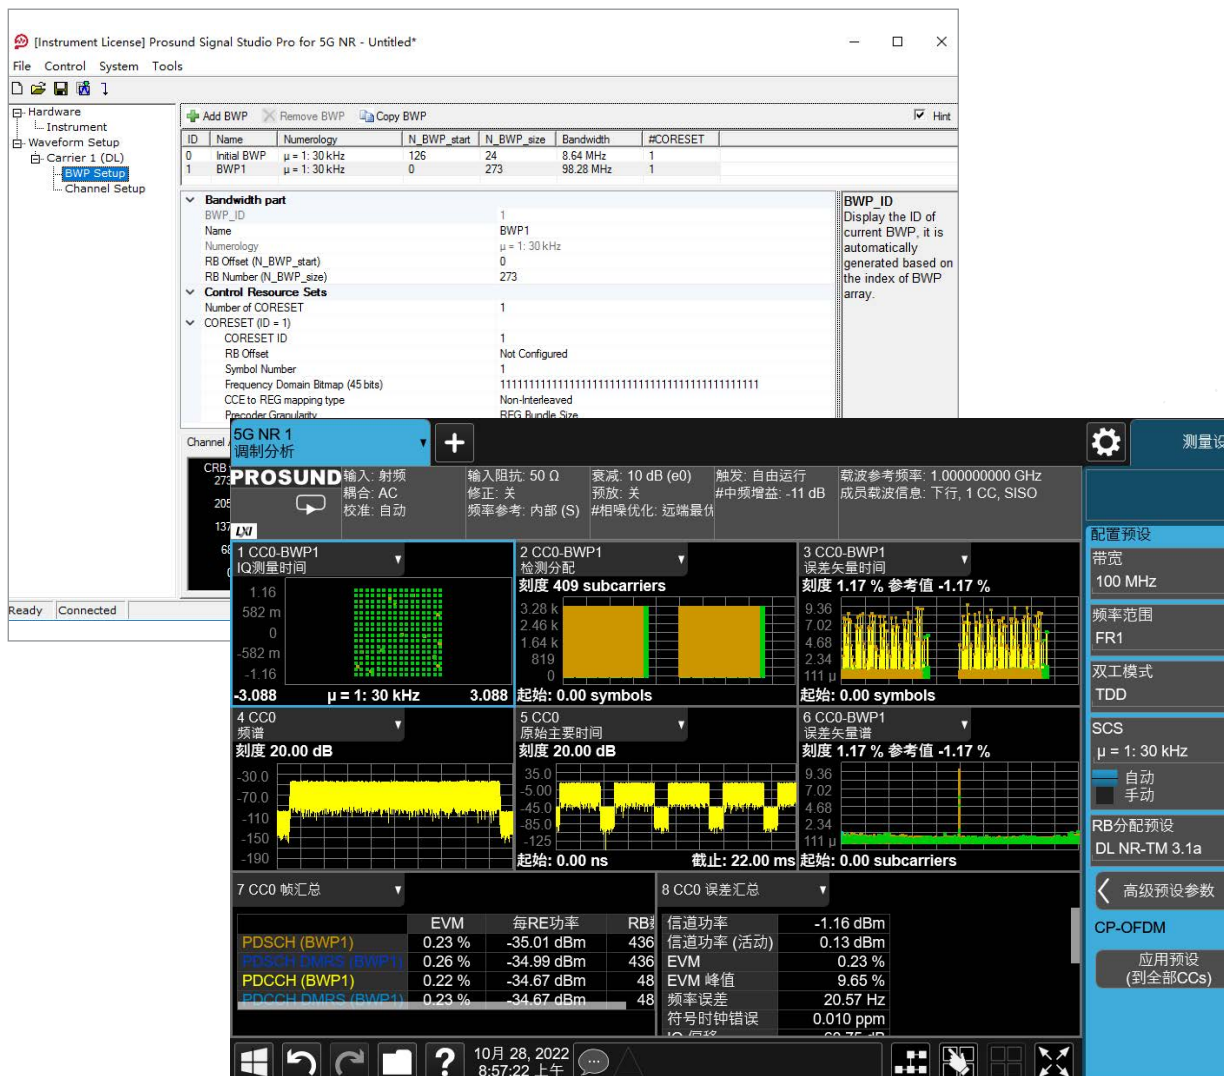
[Instrument License] Prosund Signal Studio Pro for 5G NR - Untitled*

File Control System Tools

Hardware
Instrument
Waveform Setup
Carrier 1 (DL)
BWP Setup
Channel Setup

Add BWP Remove BWP Copy BWP Hint

| ID | Name | Numerology | N_BWP_start | N_BWP_size | Bandwidth | #CORESET |
|---|---|---|---|---|---|---|
| 0 | Initial BWP | μ = 1: 30 kHz | 126 | 24 | 8.64 MHz | 1 |
| 1 | BWP1 | μ = 1: 30 kHz | 0 | 273 | 98.28 MHz | 1 |

Bandwidth part
BWP_ID 1
Name BWP1
Numerology μ = 1: 30 kHz
RB Offset (N_BWP_start) 0
RB Number (N_BWP_size) 273
Control Resource Sets
Number of CORESET 1
CORESET (ID = 1)
CORESET ID 1
RB Offset Not Configured
Symbol Number 1
Frequency Domain Bitmap (45 bits) 111111111111111111111111111111111111111111111
CCE to REG mapping type Non-Interleaved
Precoder Granularity REG Bundle Size

BWP_ID
Display the ID of current BWP, it is automatically generated based on the index of BWP array.

Channel
CRB
273
205
137
68
0

Ready Connected

5G NR 1
调制分析

测量设

PROSUND
输入: 射频
耦合: AC
校准: 自动
输入阻抗: 50 Ω
修正: 关
频率参考: 内部 (S)
衰减: 10 dB (e0)
预放: 关
#相噪优化: 远端最优
触发: 自由运行
#中频增益: -11 dB
载波参考频率: 1.000000000 GHz
成员载波信息: 下行, 1 CC, SISO

LXI

1 CC0-BWP1
IQ测量时间
1.16
582 m
0
-582 m
-1.16
-3.088 μ = 1: 30 kHz 3.088

2 CC0-BWP1
检测分配
刻度 409 subcarriers
3.28 k
2.46 k
1.64 k
819
0
起始: 0.00 symbols

3 CC0-BWP1
误差矢量时间
刻度 1.17 % 参考值 -1.17 %
9.36
7.02
4.68
2.34
111 μ
起始: 0.00 symbols

4 CC0
频谱
刻度 20.00 dB
-30.0
-70.0
-110
-150
-190

5 CC0
原始主要时间
刻度 20.00 dB
35.0
-5.00
-45.0
-85.0
-125
起始: 0.00 ns 截止: 22.00 ms

6 CC0-BWP1
误差矢量谱
刻度 1.17 % 参考值 -1.17 %
9.36
7.02
4.68
2.34
111 μ
起始: 0.00 subcarriers

7 CC0 帧汇总

| | EVM | 每RE功率 | RB |
|---|---|---|---|
| PDSCH (BWP1) | 0.23 % | -35.01 dBm | 436 |
| PDSCH DMRS (BWP1) | 0.26 % | -34.99 dBm | 436 |
| PDCCH (BWP1) | 0.22 % | -34.67 dBm | 48 |
| PDCCH DMRS (BWP1) | 0.23 % | -34.67 dBm | 48 |

8 CC0 误差汇总

| | |
|---|---|
| 信道功率 | -1.16 dBm |
| 信道功率 (活动) | 0.13 dBm |
| EVM | 0.23 % |
| EVM 峰值 | 9.65 % |
| 频率误差 | 20.57 Hz |
| 符号时钟错误 | 0.010 ppm |

配置预设
带宽
100 MHz
频率范围
FR1
双工模式
TDD
SCS
μ = 1: 30 kHz
自动
手动
RB分配预设
DL NR-TM 3.1a
高级预设参数
CP-OFDM
应用预设
(到全部CCs)

10月 28, 2022
8:57:22 上午